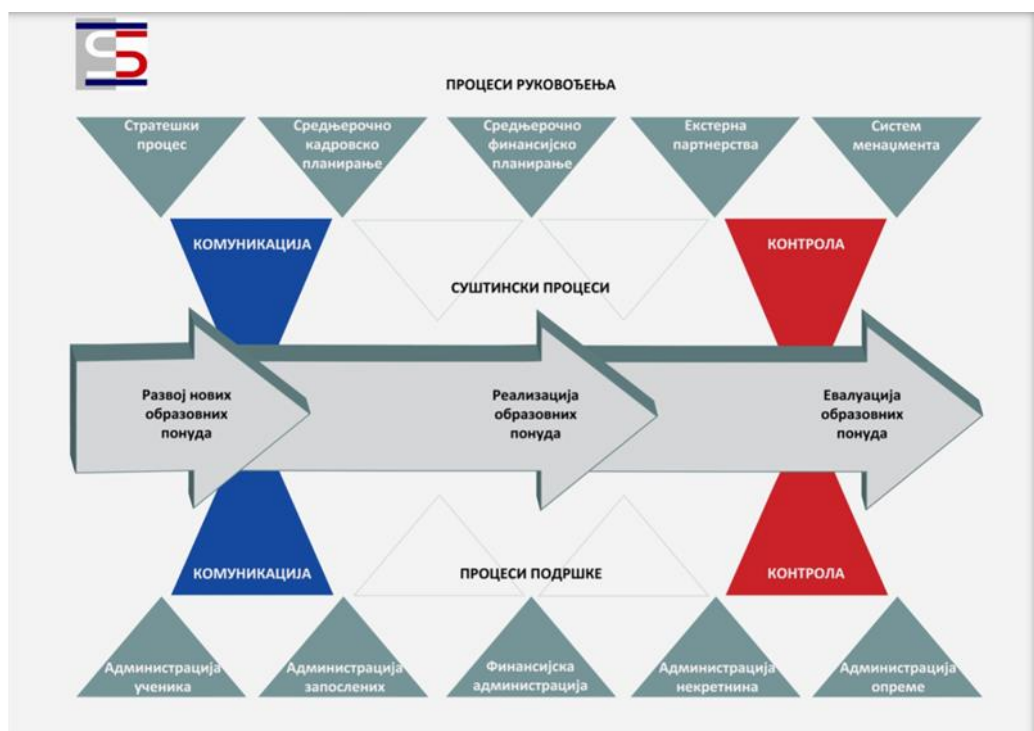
ПРОЦЕСИ РУКОВОЂЕЊА

Стратешки процес

Средњерочно кадровско планирање

Средњерочно финансијско планирање

Екстерна партнерства

Систем менаџмента

КОМУНИКАЦИЈА

КОНТРОЛА

СУШТИНСКИ ПРОЦЕСИ

Развој нових образовних понуда

Реализација образовних понуда

Евалуација образовних понуда

КОМУНИКАЦИЈА

ПРОЦЕСИ ПОДРШКЕ

КОНТРОЛА

Администрација ученика

Администрација запослених

Финансијска администрација

Администрација некретнина

Администрација опреме